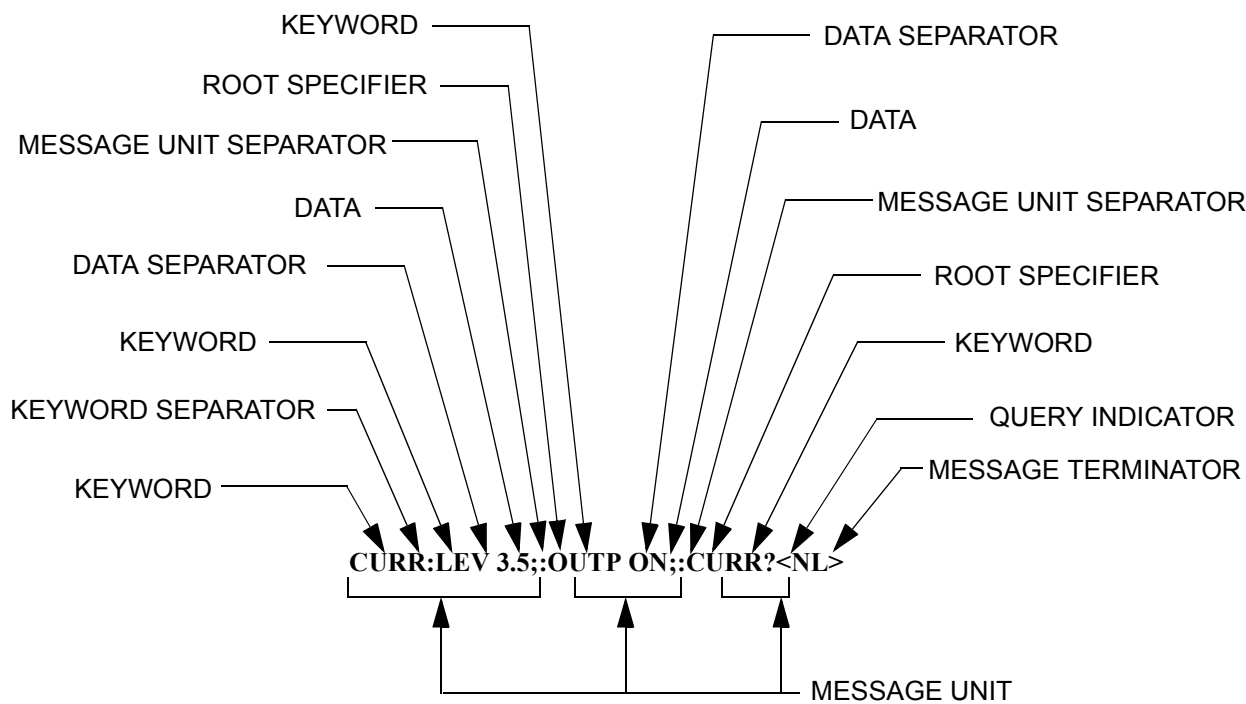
KEYWORD
ROOT SPECIFIER
MESSAGE UNIT SEPARATOR
DATA
DATA SEPARATOR
KEYWORD
KEYWORD SEPARATOR
KEYWORD

DATA SEPARATOR
DATA
MESSAGE UNIT SEPARATOR
ROOT SPECIFIER
KEYWORD
QUERY INDICATOR
MESSAGE TERMINATOR

CURR:LEV 3.5;:OUTP ON;:CURR?<NL>

MESSAGE UNIT